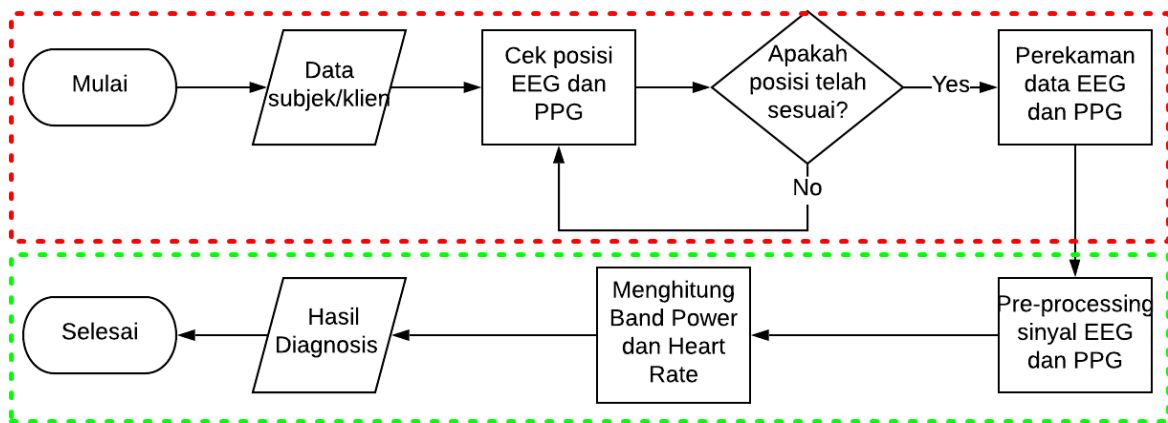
Mulai

Data subjek/klien

Cek posisi EEG dan PPG

Apakah posisi telah sesuai?

Yes

No

Perekaman data EEG dan PPG

Pre-processing sinyal EEG dan PPG

Menghitung Band Power dan Heart Rate

Hasil Diagnosis

Selesai